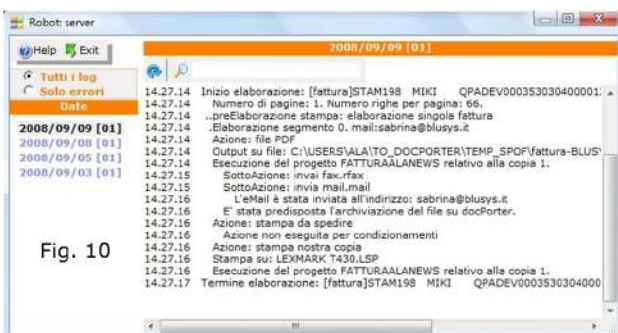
Robot: server

Help Exit

Tutti i log
Solo errori
Date

2008/09/09 [01]
2008/09/08 [01]
2008/09/05 [01]
2008/09/03 [01]

Fig. 10

2008/09/09 [01]

14.27.14 Inizio elaborazione: [fattura]STAM198 MIKI QPADEV0003530304000013
14.27.14 Numero di pagine: 1. Numero righe per pagina: 66.
14.27.14 ..preElaborazione stampa: elaborazione singola fattura
14.27.14 .Elaborazione segmento 0. mail:sabrina@blusys.it
14.27.14 Azione: file PDF
14.27.14 Output su file: C:\USERS\ALA\TO_DOCPORTER\TEMP_SPOF\fattura-BLUSY
14.27.14 Esecuzione del progetto FATTURAALANEWS relativo alla copia 1.
14.27.15 SottoAzione: invai fax.rfax
14.27.15 SottoAzione: invia mail.mail
14.27.16 L'eMail è stata inviata all'indirizzo: sabrina@blusys.it
14.27.16 E' stata predisposta l'archiviazione del file su docPorter.
14.27.16 Azione: stampa da spedire
14.27.16 Azione non eseguita per condizionamenti
14.27.16 Azione: stampa nostra copia
14.27.16 Stampa su: LEXMARK T430.LSP
14.27.16 Esecuzione del progetto FATTURAALANEWS relativo alla copia 1.
14.27.17 Termine elaborazione: [fattura]STAM198 MIKI QPADEV000353030400